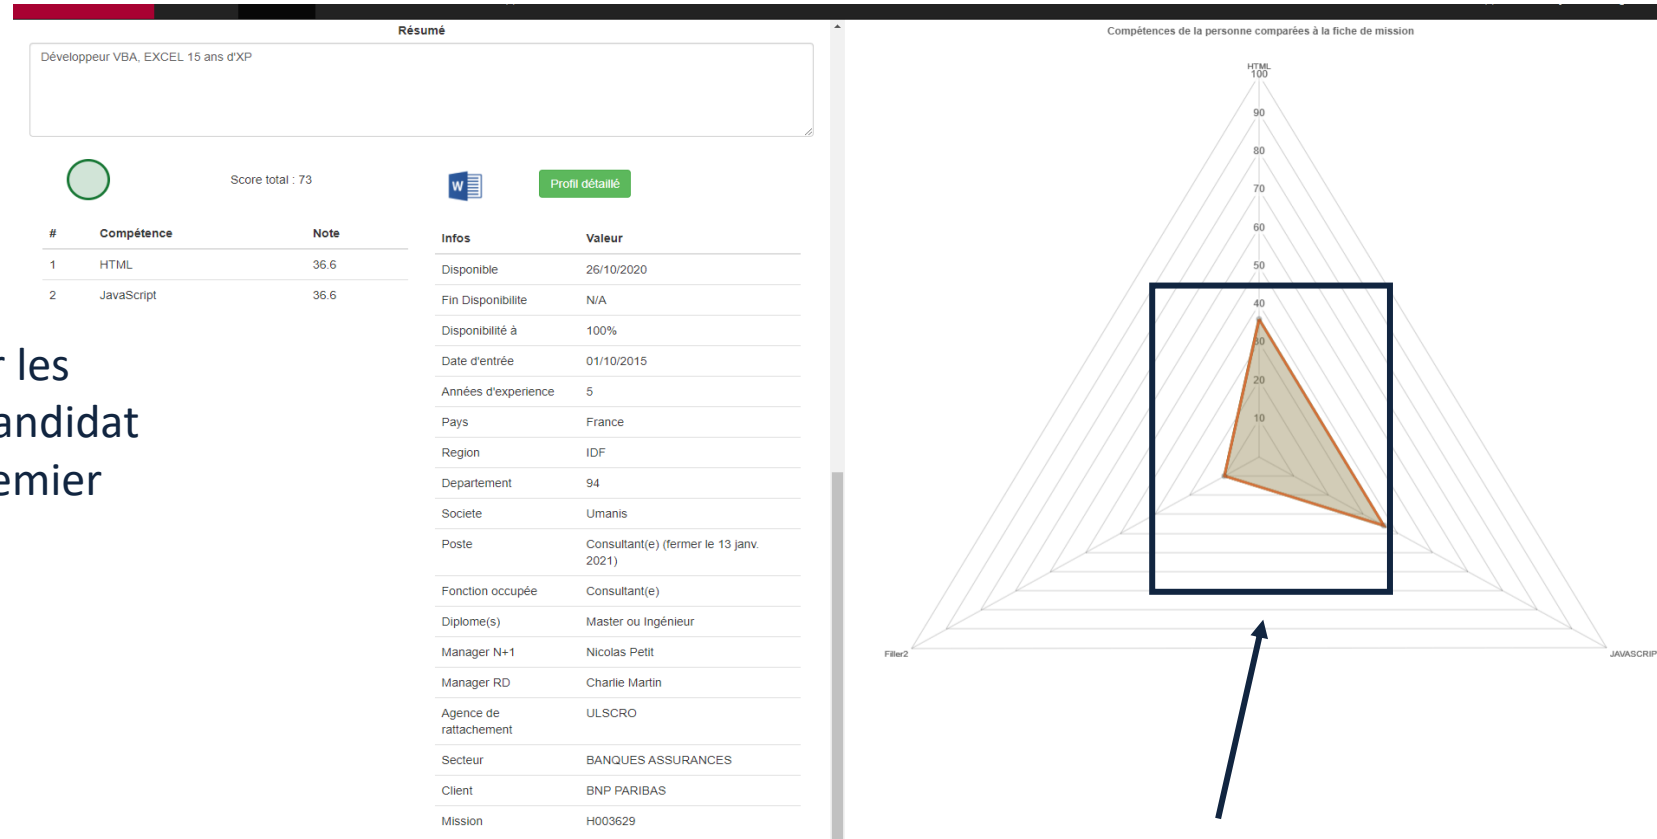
Résumé

Développeur VBA, EXCEL 15 ans d'XP

Score total : 73

Profil détaillé

| # | Compétence | Note |
|---|---|---|
| 1 | HTML | 36.6 |
| 2 | JavaScript | 36.6 |

| Infos | Valeur |
|---|---|
| Disponible | 26/10/2020 |
| Fin Disponibilite | N/A |
| Disponibilité à | 100% |
| Date d'entrée | 01/10/2015 |
| Années d'experience | 5 |
| Pays | France |
| Region | IDF |
| Departement | 94 |
| Societe | Umanis |
| Poste | Consultant(e) (fermer le 13 janv. 2021) |
| Fonction occupée | Consultant(e) |
| Diplome(s) | Master ou Ingénieur |
| Manager N+1 | Nicolas Petit |
| Manager RD | Charlie Martin |
| Agence de rattachement | ULSCRO |
| Secteur | BANQUES ASSURANCES |
| Client | BNP PARIBAS |
| Mission | H003629 |

r les
andidat
emier

Compétences de la personne comparées à la fiche de mission

HTML
100
90
80
70
60
50
40
30
20
10
Filler2
JAVASCRIP